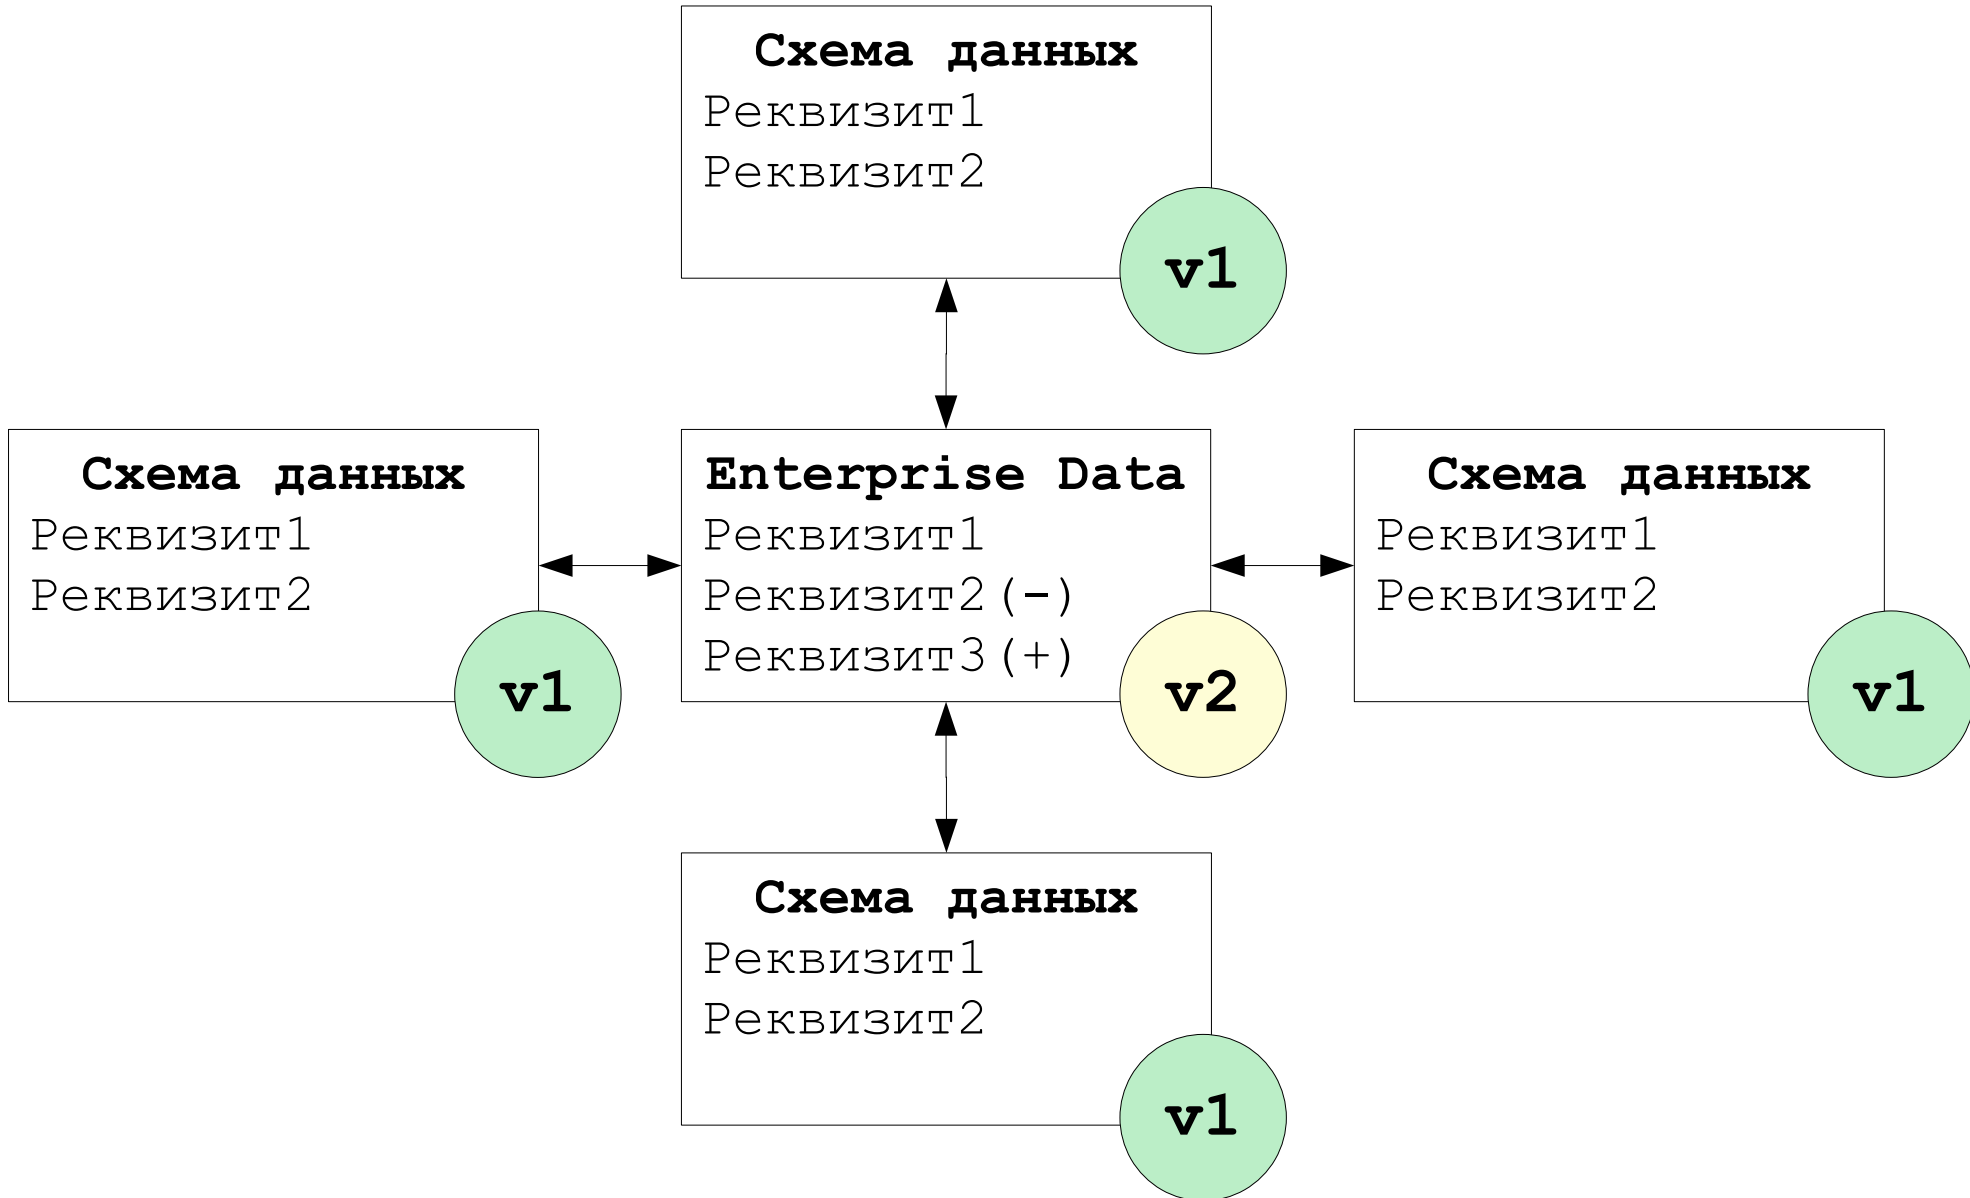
Схема данных
Реквизит1
Реквизит2
v1

Схема данных
Реквизит1
Реквизит2
v1

Enterprise Data
Реквизит1
Реквизит2(-)
Реквизит3(+)
v2

Схема данных
Реквизит1
Реквизит2
v1

Схема данных
Реквизит1
Реквизит2
v1